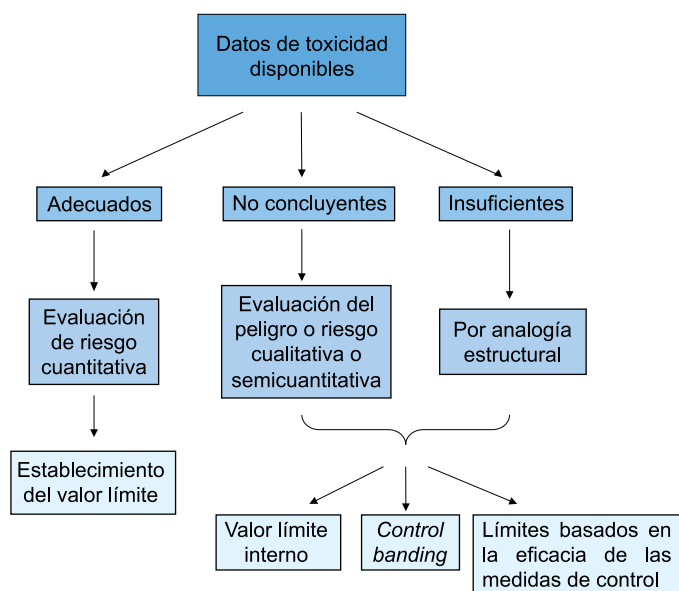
Datos de toxicidad disponibles

Adecuados

No concluyentes

Insuficientes

Evaluación de riesgo cuantitativa

Evaluación del peligro o riesgo cualitativa o semicuantitativa

Por analogía estructural

Establecimiento del valor límite

Valor límite interno

Control banding

Límites basados en la eficacia de las medidas de control